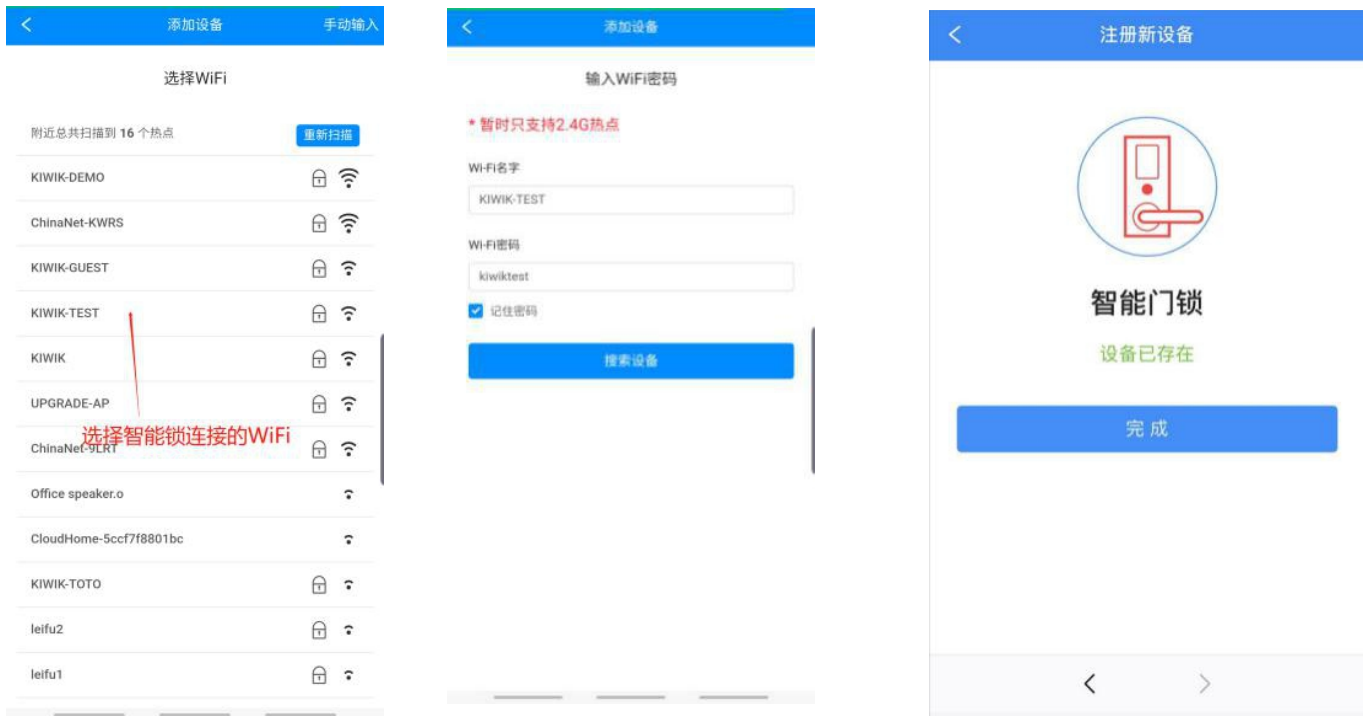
<
添加设备
手动输入

选择WiFi

附近总共扫描到 16 个热点
重新扫描

KIWIK-DEMO
ChinaNet-KWRS
KIWIK-GUEST
KIWIK-TEST
KIWIK
UPGRADE-AP
选择智能锁连接的WiFi
ChinaNet-9LRT
Office speaker.o
CloudHome-5ccf7f8801bc
KIWIK-TOTO
leifu2
leifu1

<
添加设备

输入WiFi密码

* 暂时只支持2.4G热点

Wi-Fi名字
KIWIK-TEST

Wi-Fi密码
kiwiktest

记住密码

搜索设备

<
注册新设备

智能门锁

设备已存在

完 成

<
>